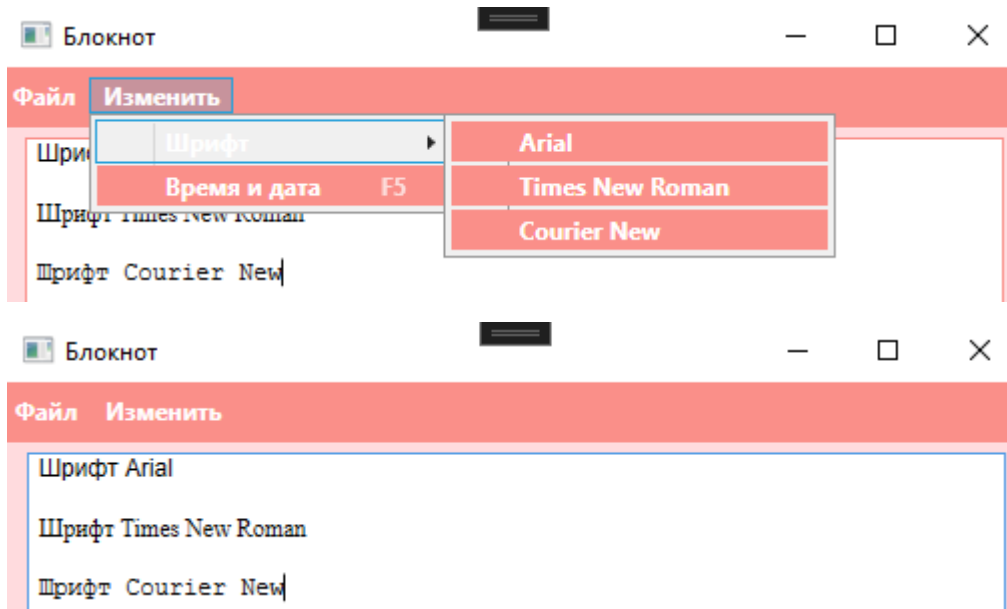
Блокнот

Файл Изменить

Шриф

Шрифт

Время и дата F5

Arial

Times New Roman

Courier New

Шрифт Times New Roman

Шрифт Courier New

Блокнот

Файл Изменить

Шрифт Arial

Шрифт Times New Roman

Шрифт Courier New